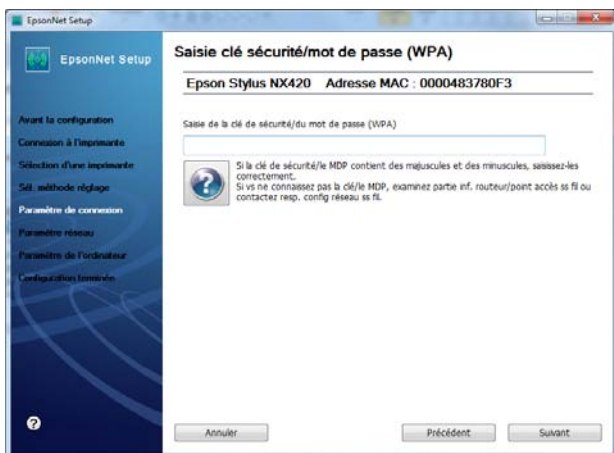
EpsonNet Setup

EpsonNet Setup

Avant la configuration
Connexion à l'imprimante
Sélection d'une imprimante
Sél. méthode réglage
Paramètre de connexion
Paramètre réseau
Paramètre de l'ordinateur
Configuration terminée

Saisie clé sécurité/mot de passe (WPA)

Epson Stylus NX420 Adresse MAC : 0000483780F3

Saisie de la clé de sécurité/du mot de passe (WPA)

Si la clé de sécurité/le MDP contient des majuscules et des minuscules, saisissez-les correctement.
Si vs ne connaissez pas la clé/le MDP, examinez partie inf. routeur/point accès ss fil ou contactez resp. config réseau ss fil.

Annuler

Précédent

Suivant